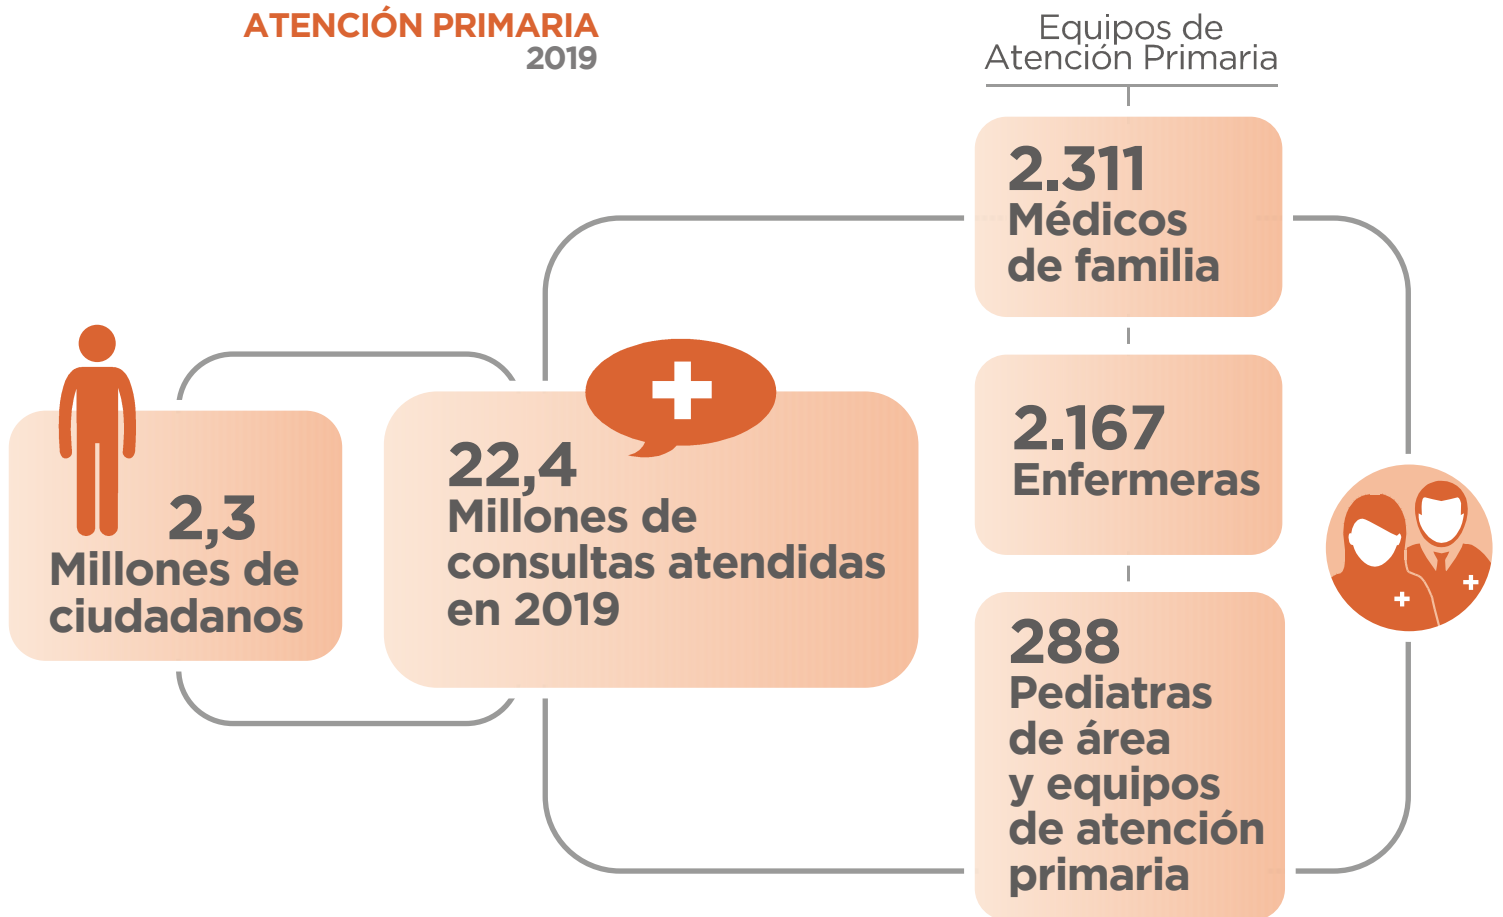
ATENCIÓN PRIMARIA
2019

Equipos de Atención Primaria

2,3
Millones de ciudadanos

22,4
Millones de consultas atendidas en 2019

2.311
Médicos de familia

2.167
Enfermeras

288
Pediatras de área y equipos de atención primaria